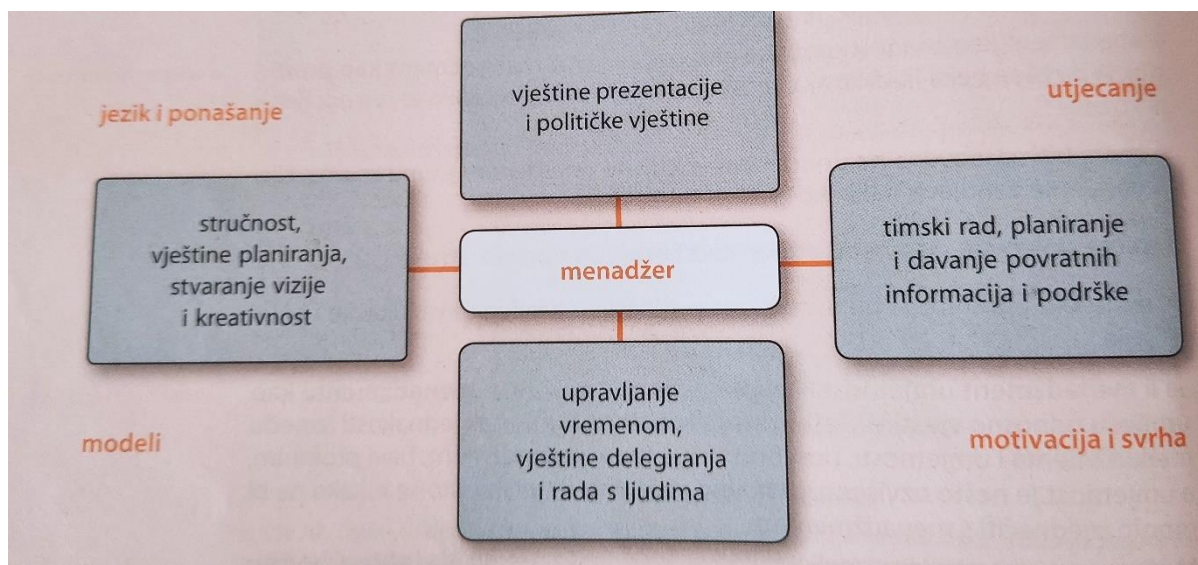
jezik i ponašanje

vještine prezentacije i političke vještine

utjecanje

stručnost, vještine planiranja, stvaranje vizije i kreativnost

menadžer

timski rad, planiranje i davanje povratnih informacija i podrške

modeli

upravljanje vremenom, vještine delegiranja i rada s ljudima

motivacija i svrha